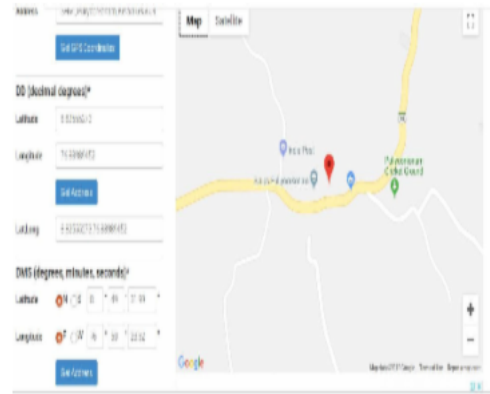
Address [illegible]

Get GPS Coordinates

DD (decimal degrees)*

Latitude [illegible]

Longitude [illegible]

Get Address

Lat,Long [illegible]

DMS (degrees, minutes, seconds)*

Latitude N S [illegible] ° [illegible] ' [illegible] "

Longitude E W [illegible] ° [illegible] ' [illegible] "

Get Address

Map Satellite

India Post

Palwancheri Cricket Ground

Google

Map data ©2017 Google Terms of Use Report a map error

+

−